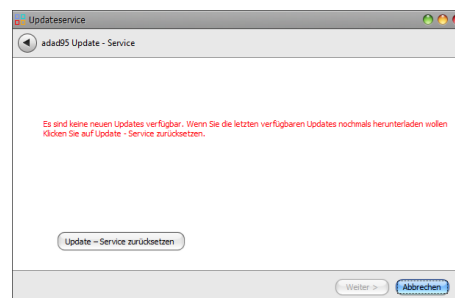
Updateservice

adad95 Update - Service

Es sind keine neuen Updates verfügbar. Wenn Sie die letzten verfügbaren Updates nochmals herunterladen wollen Klicken Sie auf Update - Service zurücksetzen.

Update – Service zurücksetzen

Weiter >

Abbrechen